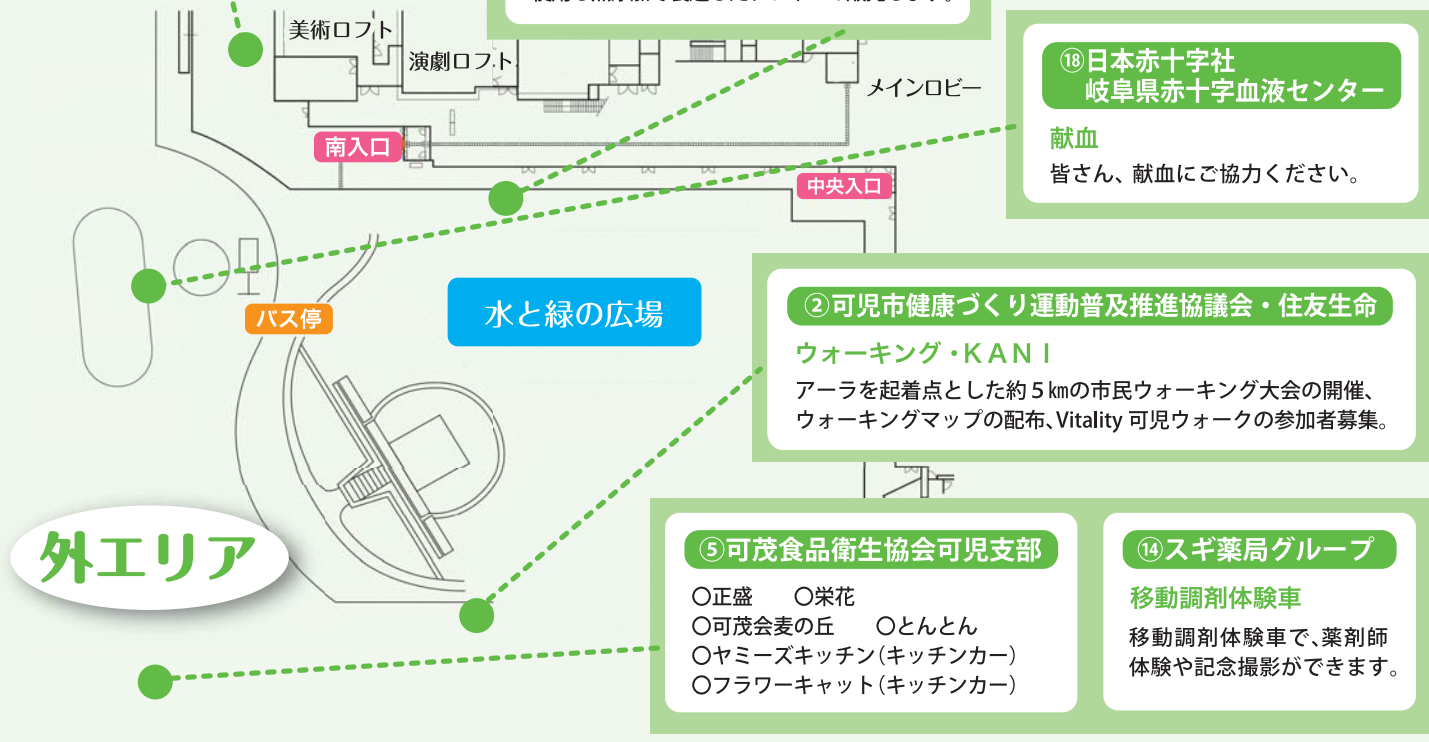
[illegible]

美術ロフト

演劇ロフト

メインロビー

南入口

中央入口

バス停

水と緑の広場

外エリア

⑱日本赤十字社 岐阜県赤十字血液センター

献血

皆さん、献血にご協力ください。

②可児市健康づくり運動普及推進協議会・住友生命

ウォーキング・KANI

アーラを起着点とした約５㎞の市民ウォーキング大会の開催、ウォーキングマップの配布、Vitality 可児ウォークの参加者募集。

⑤可茂食品衛生協会可児支部

○正盛　○栄花

○可茂会麦の丘　○とんとん

○ヤミーズキッチン（キッチンカー）

○フラワーキャット（キッチンカー）

⑭スギ薬局グループ

移動調剤体験車

移動調剤体験車で、薬剤師体験や記念撮影ができます。